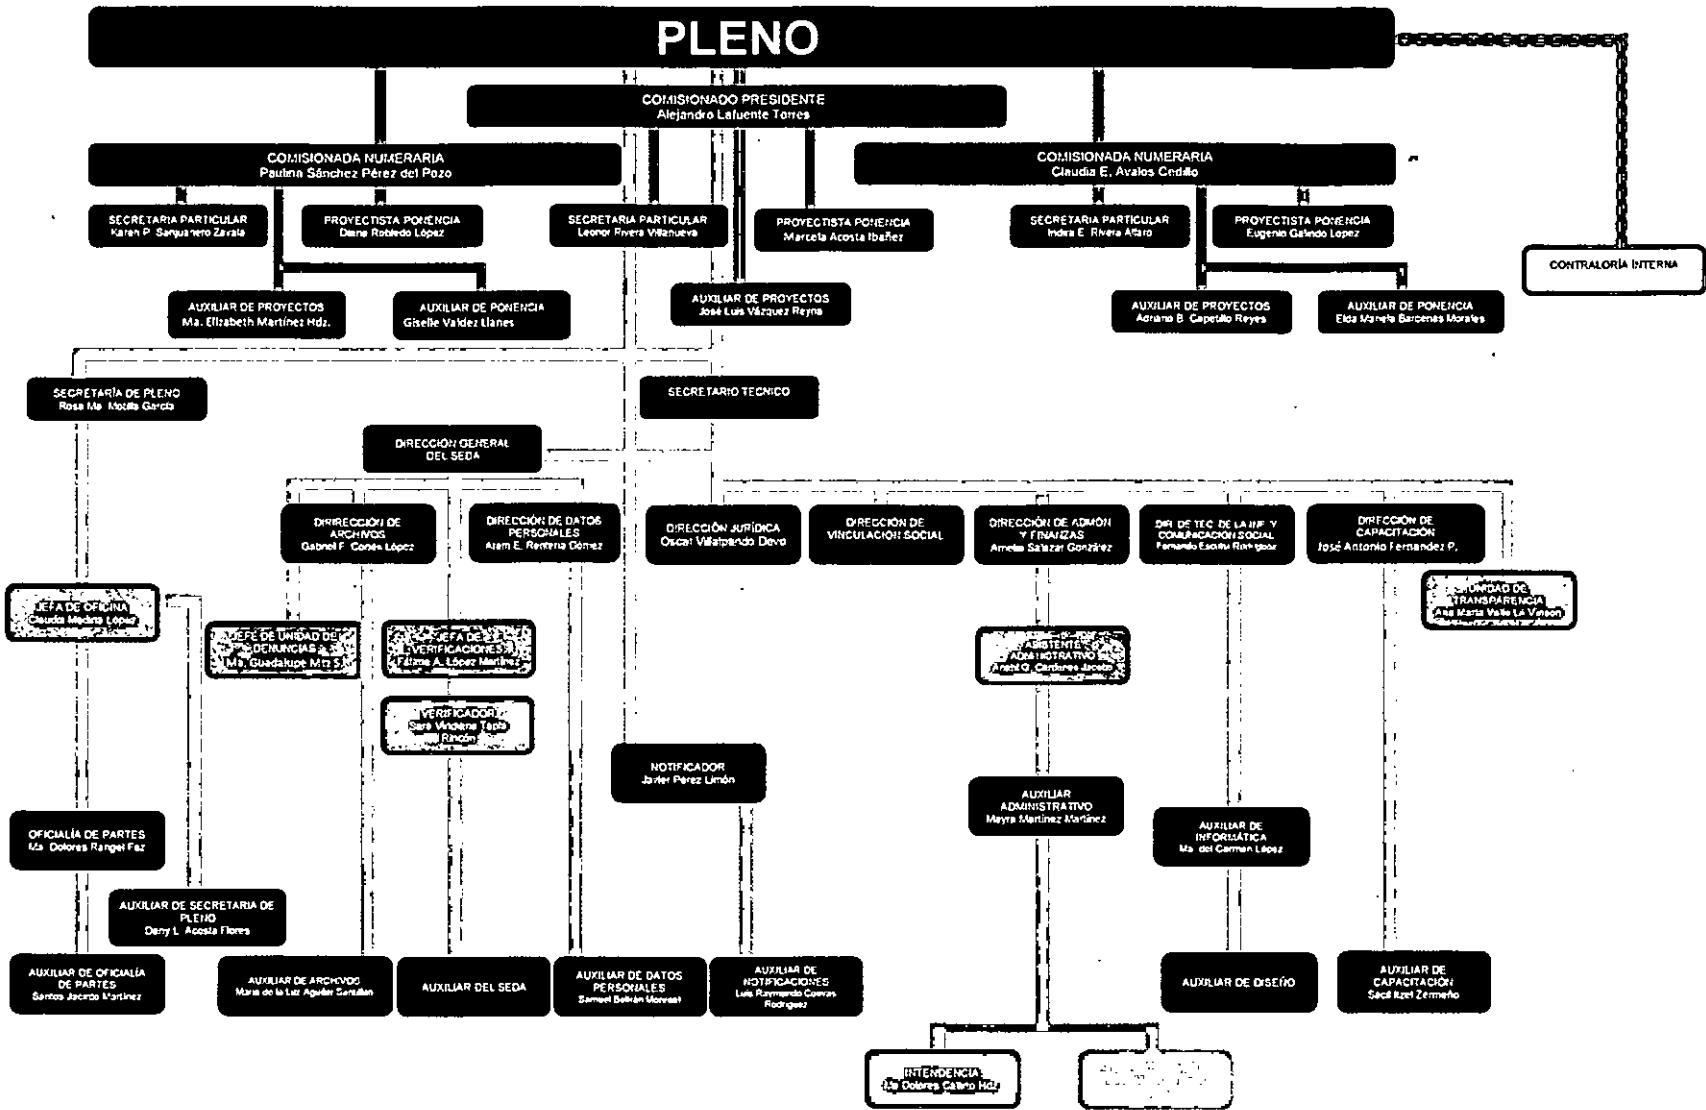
PLENO

COMISIONADO PRESIDENTE
Alejandro Lafuente Torres

COMISIONADA NUMERARIA
Paulina Sánchez Pérez del Pozo

COMISIONADA NUMERARIA
Claudia E. Avalos Cedillo

SECRETARIA PARTICULAR
Karen P. Sanjuanero Zavala

PROYECTISTA PONENCIA
Diana Robledo López

SECRETARIA PARTICULAR
Leonor Rivera Villanueva

PROYECTISTA PONENCIA
Marcela Acosta Ibañez

SECRETARIA PARTICULAR
Indira E. Rivera Alfaro

PROYECTISTA PONENCIA
Eugenio Galindo Lopez

CONTRALORÍA INTERNA

AUXILIAR DE PROYECTOS
Ma. Elizabeth Martínez Hdz.

AUXILIAR DE PONENCIA
Giselle Valdez Llanes

AUXILIAR DE PROYECTOS
José Luis Vázquez Reyna

AUXILIAR DE PROYECTOS
Adriano B. Capetillo Reyes

AUXILIAR DE PONENCIA
Elda Mariela Barcenas Morales

SECRETARÍA DE PLENO
Rosa Ma. Motilla García

SECRETARIO TECNICO

DIRECCIÓN GENERAL DEL SEDA

DIRECCIÓN DE ARCHIVOS
Gabriel F. Cortés López

DIRECCIÓN DE DATOS PERSONALES
Aram E. Rentería Gómez

DIRECCIÓN JURÍDICA
Oscar Villalpando Devo

DIRECCIÓN DE VINCULACIÓN SOCIAL

DIRECCIÓN DE ADMÓN Y FINANZAS
Amelia Salazar González

DIR. DE TEC. DE LA INF. Y COMUNICACIÓN SOCIAL
Fernando Escoto Rodríguez

DIRECCIÓN DE CAPACITACIÓN
José Antonio Fernandez P.

JEFA DE OFICINA
Claudia Medina López

JEFE DE UNIDAD DE DENUNCIAS
Ma. Guadalupe Mtz S.

JEFA DE VERIFICACIONES
Fátima A. López Martínez

UNIDAD DE TRANSPARENCIA
Ana María Valle La Vaseon

ASISTENTE ADMINISTRATIVO
Areli G. Cárdenas Jacobo

VERIFICADOR
Sara Vindiana Tapia Rincón

NOTIFICADOR
Javier Perez Limón

AUXILIAR ADMINISTRATIVO
Mayra Martínez Martínez

AUXILIAR DE INFORMÁTICA
Ma. del Carmen López

OFICIALÍA DE PARTES
Ma. Dolores Rangel Paz

AUXILIAR DE SECRETARIA DE PLENO
Deny L. Acosta Flores

AUXILIAR DE OFICIALÍA DE PARTES
Santos Jacinto Martínez

AUXILIAR DE ARCHIVOS
María de la Luz Aguilar Santillan

AUXILIAR DEL SEDA

AUXILIAR DE DATOS PERSONALES
Samuel Beltrán Monreal

AUXILIAR DE NOTIFICACIONES
Luis Raymundo Cuevas Rodríguez

AUXILIAR DE DISEÑO

AUXILIAR DE CAPACITACIÓN
Sacil Itzel Zermeño

INTENDENCIA
Ma. Dolores Calixto Hdz.

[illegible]